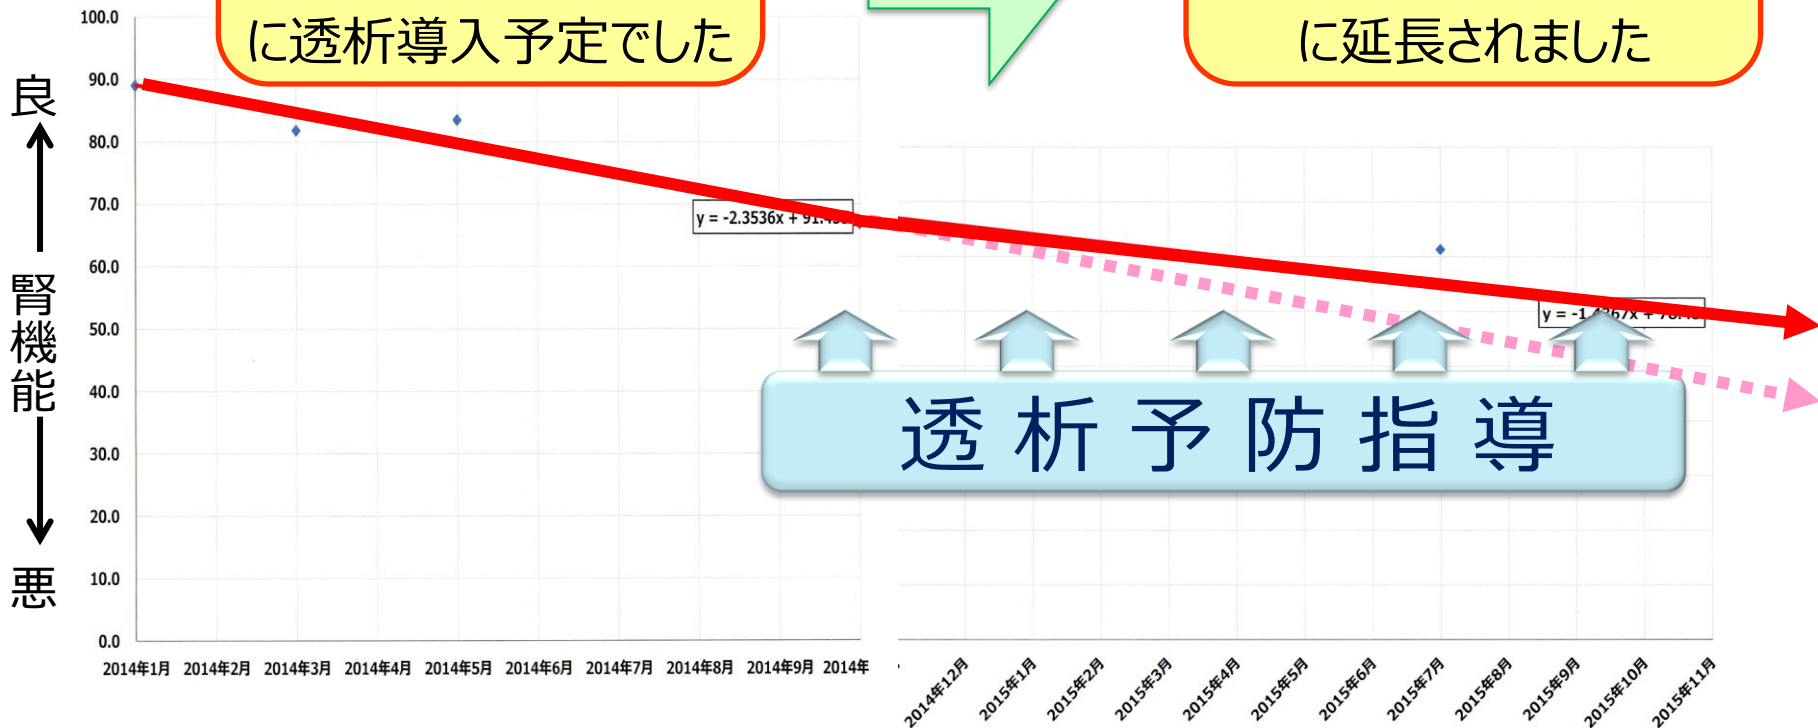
に透析導入予定でした

に延長されました

良

腎機能

悪

100.0
90.0
80.0
70.0
60.0
50.0
40.0
30.0
20.0
10.0
0.0

y = -2.3536x + 91.4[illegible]

y = -1.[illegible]x + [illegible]

透 析 予 防 指 導

2014年1月 2014年2月 2014年3月 2014年4月 2014年5月 2014年6月 2014年7月 2014年8月 2014年9月 2014年

2014年12月 2015年1月 2015年2月 2015年3月 2015年4月 2015年5月 2015年6月 2015年7月 2015年8月 2015年9月 2015年10月 2015年11月